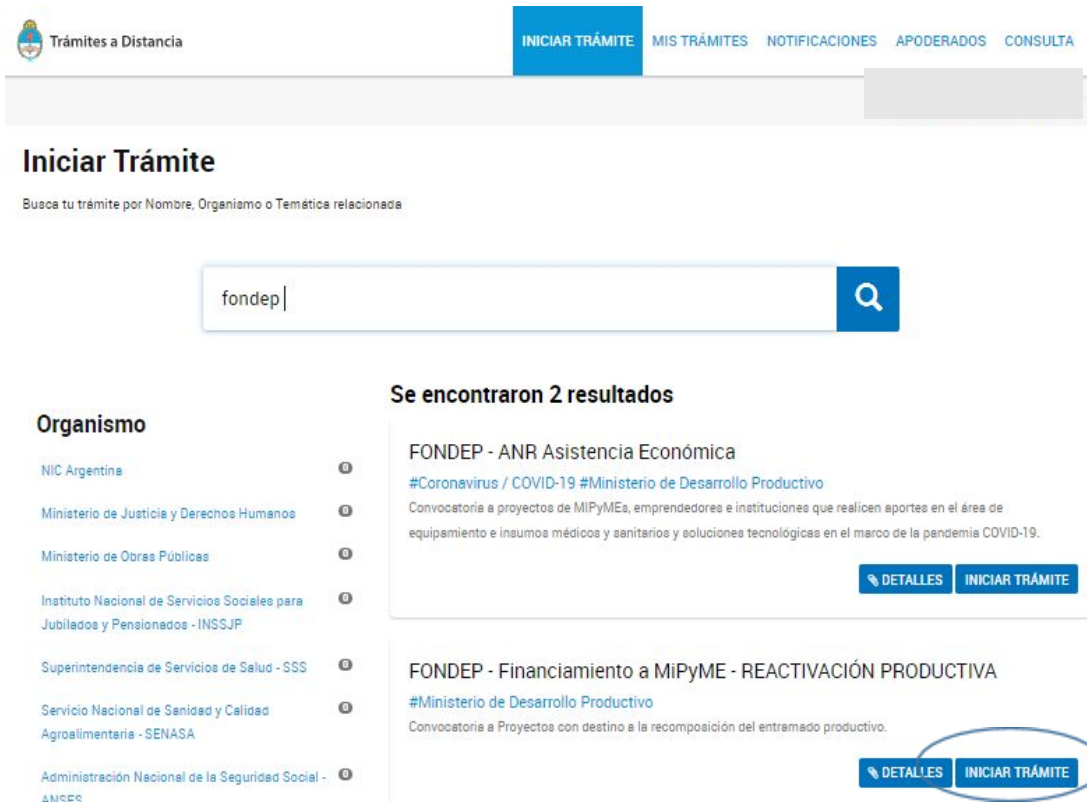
Trámites a Distancia

INICIAR TRÁMITE MIS TRÁMITES NOTIFICACIONES APODERADOS CONSULTA

Iniciar Trámite

Busca tu trámite por Nombre, Organismo o Temática relacionada

fondep

Organismo

NIC Argentina 0

Ministerio de Justicia y Derechos Humanos 0

Ministerio de Obras Públicas 0

Instituto Nacional de Servicios Sociales para Jubilados y Pensionados - INSSJP 0

Superintendencia de Servicios de Salud - SSS 0

Servicio Nacional de Sanidad y Calidad Agroalimentaria - SENASA 0

Administración Nacional de la Seguridad Social - ANSES 0

Se encontraron 2 resultados

FONDEP - ANR Asistencia Económica

#Coronavirus / COVID-19 #Ministerio de Desarrollo Productivo

Convocatoria a proyectos de MIPyMEs, emprendedores e instituciones que realicen aportes en el área de equipamiento e insumos médicos y sanitarios y soluciones tecnológicas en el marco de la pandemia COVID-19.

DETALLES INICIAR TRÁMITE

FONDEP - Financiamiento a MiPyME - REACTIVACIÓN PRODUCTIVA

#Ministerio de Desarrollo Productivo

Convocatoria a Proyectos con destino a la recomposición del entramado productivo.

DETALLES INICIAR TRÁMITE